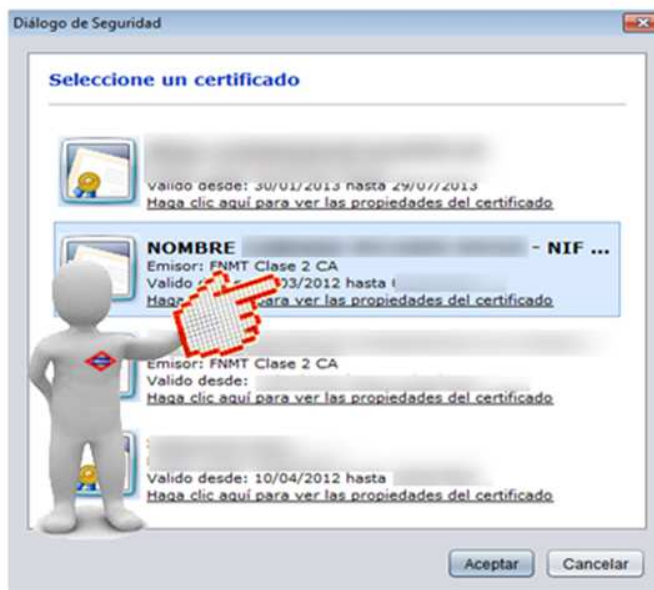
Diálogo de Seguridad

Seleccione un certificado

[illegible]
Valido desde: 30/01/2013 hasta 29/07/2013
Haga clic aquí para ver las propiedades del certificado

NOMBRE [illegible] - NIF ...
Emisor: FNMT Clase 2 CA
Valido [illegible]03/2012 hasta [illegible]
Haga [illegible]ara ver las propiedades del certificado

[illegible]
Emisor: FNMT Clase 2 CA
Valido desde: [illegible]
Haga clic aquí para ver las propiedades del certificado

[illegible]
Valido desde: 10/04/2012 hasta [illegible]
Haga clic aquí para ver las propiedades del certificado

Aceptar
Cancelar